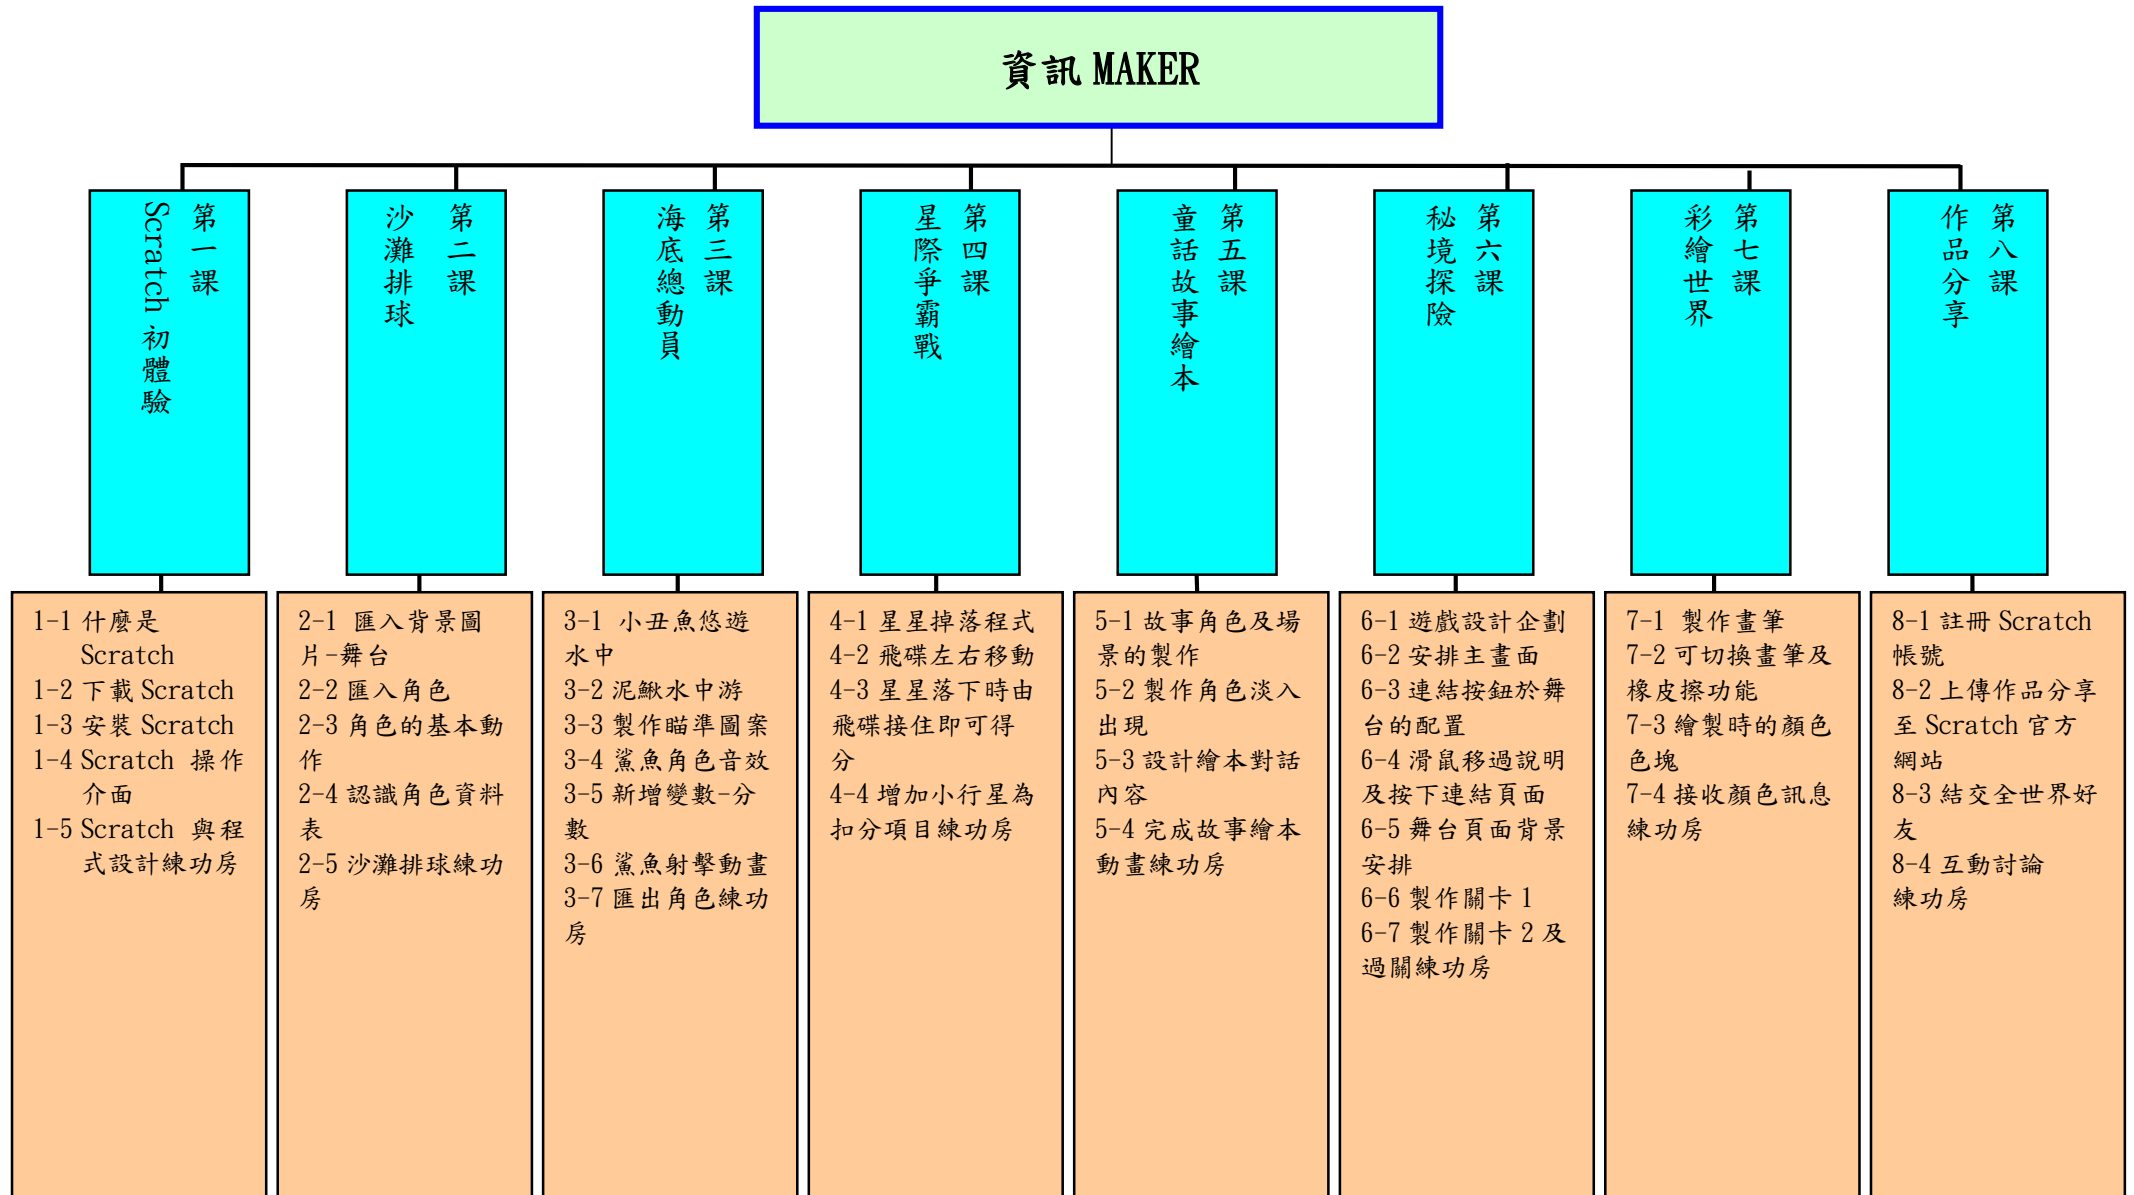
資訊 MAKER

第一課 Scratch 初體驗

1-1 什麼是 Scratch
1-2 下載 Scratch
1-3 安裝 Scratch
1-4 Scratch 操作介面
1-5 Scratch 與程式設計練功房

第二課 沙灘排球

2-1 匯入背景圖片-舞台
2-2 匯入角色
2-3 角色的基本動作
2-4 認識角色資料表
2-5 沙灘排球練功房

第三課 海底總動員

3-1 小丑魚悠遊水中
3-2 泥鰍水中游
3-3 製作瞄準圖案
3-4 鯊魚角色音效
3-5 新增變數-分數
3-6 鯊魚射擊動畫
3-7 匯出角色練功房

第四課 星際爭霸戰

4-1 星星掉落程式
4-2 飛碟左右移動
4-3 星星落下時由飛碟接住即可得分
4-4 增加小行星為扣分項目練功房

第五課 童話故事繪本

5-1 故事角色及場景的製作
5-2 製作角色淡入出現
5-3 設計繪本對話內容
5-4 完成故事繪本動畫練功房

第六課 秘境探險

6-1 遊戲設計企劃
6-2 安排主畫面
6-3 連結按鈕於舞台的配置
6-4 滑鼠移過說明及按下連結頁面
6-5 舞台頁面背景安排
6-6 製作關卡 1
6-7 製作關卡 2 及過關練功房

第七課 彩繪世界

7-1 製作畫筆
7-2 可切換畫筆及橡皮擦功能
7-3 繪製時的顏色色塊
7-4 接收顏色訊息練功房

第八課 作品分享

8-1 註冊 Scratch 帳號
8-2 上傳作品分享至 Scratch 官方網站
8-3 結交全世界好友
8-4 互動討論練功房